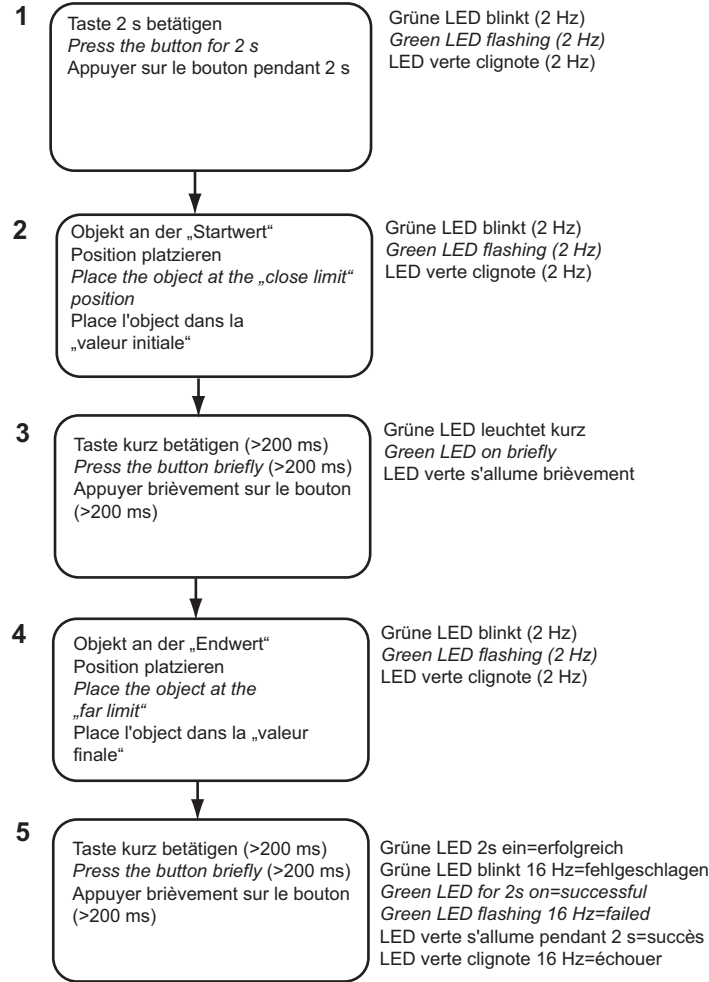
1

Taste 2 s betätigen
Press the button for 2 s
Appuyer sur le bouton pendant 2 s

Grüne LED blinkt (2 Hz)
Green LED flashing (2 Hz)
LED verte clignote (2 Hz)

2

Objekt an der „Startwert“ Position platzieren
Place the object at the „close limit“ position
Place l'object dans la „valeur initiale“

Grüne LED blinkt (2 Hz)
Green LED flashing (2 Hz)
LED verte clignote (2 Hz)

3

Taste kurz betätigen (>200 ms)
Press the button briefly (>200 ms)
Appuyer brièvement sur le bouton (>200 ms)

Grüne LED leuchtet kurz
Green LED on briefly
LED verte s'allume brièvement

4

Objekt an der „Endwert“ Position platzieren
Place the object at the „far limit“
Place l'object dans la „valeur finale“

Grüne LED blinkt (2 Hz)
Green LED flashing (2 Hz)
LED verte clignote (2 Hz)

5

Taste kurz betätigen (>200 ms)
Press the button briefly (>200 ms)
Appuyer brièvement sur le bouton (>200 ms)

Grüne LED 2s ein=erfolgreich
Grüne LED blinkt 16 Hz=fehlgeschlagen
Green LED for 2s on=successful
Green LED flashing 16 Hz=failed
LED verte s'allume pendant 2 s=succès
LED verte clignote 16 Hz=échouer